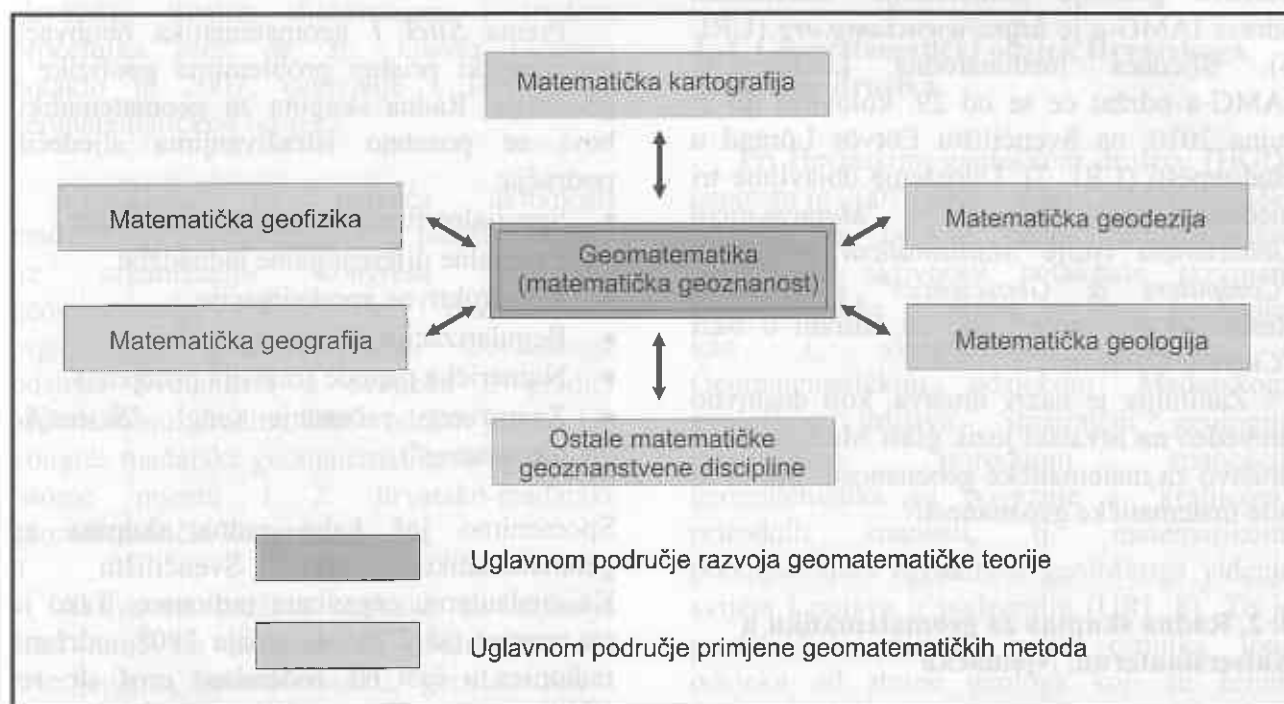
Matematička kartografija

Matematička geofizika

Matematička geodezija

Geomatematika
(matematička geoznanost)

Matematička geografija

Matematička geologija

Ostale matematičke
geoznanstvene discipline

Uglavnom područje razvoja geomatematičke teorije

Uglavnom područje primjene geomatematičkih metoda